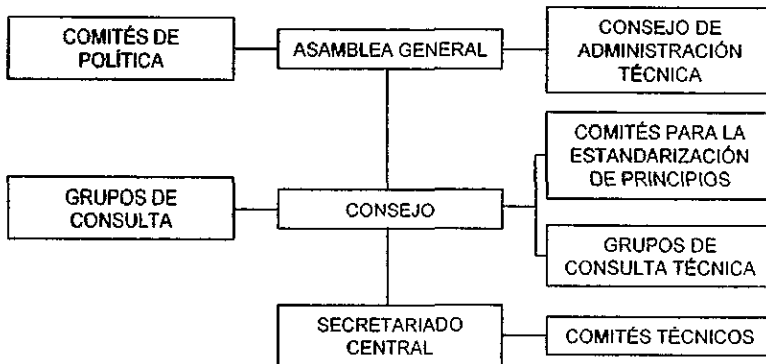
COMITÉS DE POLÍTICA

ASAMBLEA GENERAL

CONSEJO DE ADMINISTRACIÓN TÉCNICA

COMITÉS PARA LA ESTANDARIZACIÓN DE PRINCIPIOS

GRUPOS DE CONSULTA

CONSEJO

GRUPOS DE CONSULTA TÉCNICA

SECRETARIADO CENTRAL

COMITÉS TÉCNICOS